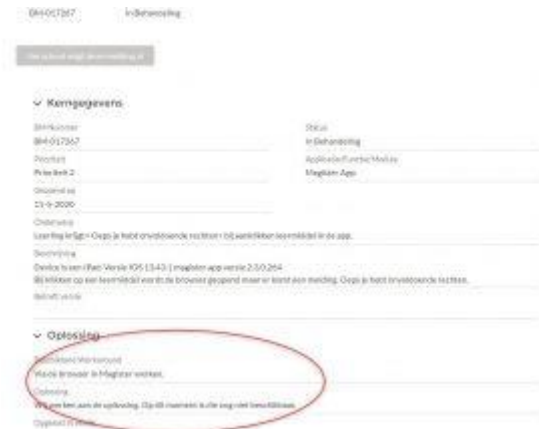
BM-017267 In Behandeling

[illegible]

Kerngegevens

BM-nummer
BM-017267

Status
In Behandeling

Prioriteit
Prioriteit 2

Applicatie/Functie/Module
Magister App

Gepland op
11-5-2020

Onderwerp
Leerling krijgt - Oeps je hebt onvoldoende rechten - bij aanklikken leermiddel in de app.

Beschrijving
Device is een iPad: Versie IOS 13.4.1 magister app versie 2.3.0.264
Bij klikken op een leermiddel wordt de browser geopend maar er komt een melding. Oeps je hebt onvoldoende rechten.

Betreft versie

Oplossing

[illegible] Workaround
Via de browser in Magister werken.

Oplossing
We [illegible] aan de oplossing. Op dit moment is die nog niet beschikbaar.

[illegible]